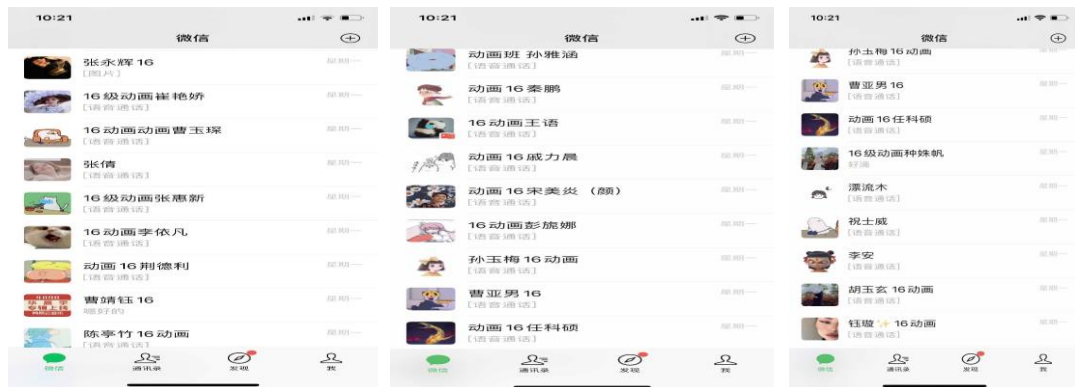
10:21
微信
张永辉 16
[图片]
星期一
16 级动画崔艳娇
[语音通话]
星期一
16 动画动画曹玉璟
[语音通话]
星期一
张倩
[语音通话]
星期一
16 级动画张惠新
[语音通话]
星期一
16 动画李依凡
[语音通话]
星期一
动画 16 荆德利
[语音通话]
星期一
曹靖钰 16
嗯好的
星期一
陈亭竹 16 动画
[语音通话]
微信
通讯录
发现
我

10:21
微信
动画班 孙雅涵
[语音通话]
星期一
动画 16 秦鹏
[语音通话]
星期一
16 动画王语
[语音通话]
星期一
动画 16 威力晨
[语音通话]
星期一
动画 16 宋美炎 （颜）
[语音通话]
星期一
16 动画彭旎娜
[语音通话]
星期一
孙玉梅 16 动画
[语音通话]
星期一
曹亚男 16
[语音通话]
星期一
动画 16 任科硕
[语音通话]
星期一
微信
通讯录
发现
我

10:21
微信
孙玉梅 16 动画
星期一
曹亚男 16
[语音通话]
星期一
动画 16 任科硕
[语音通话]
星期一
16 级动画种姝帆
好滴
星期一
漂流木
[语音通话]
星期一
祝士威
[语音通话]
星期一
李安
[语音通话]
星期一
胡玉玄 16 动画
[语音通话]
星期一
钰璇 ✨ 16 动画
[语音通话]
星期一
微信
通讯录
发现
我